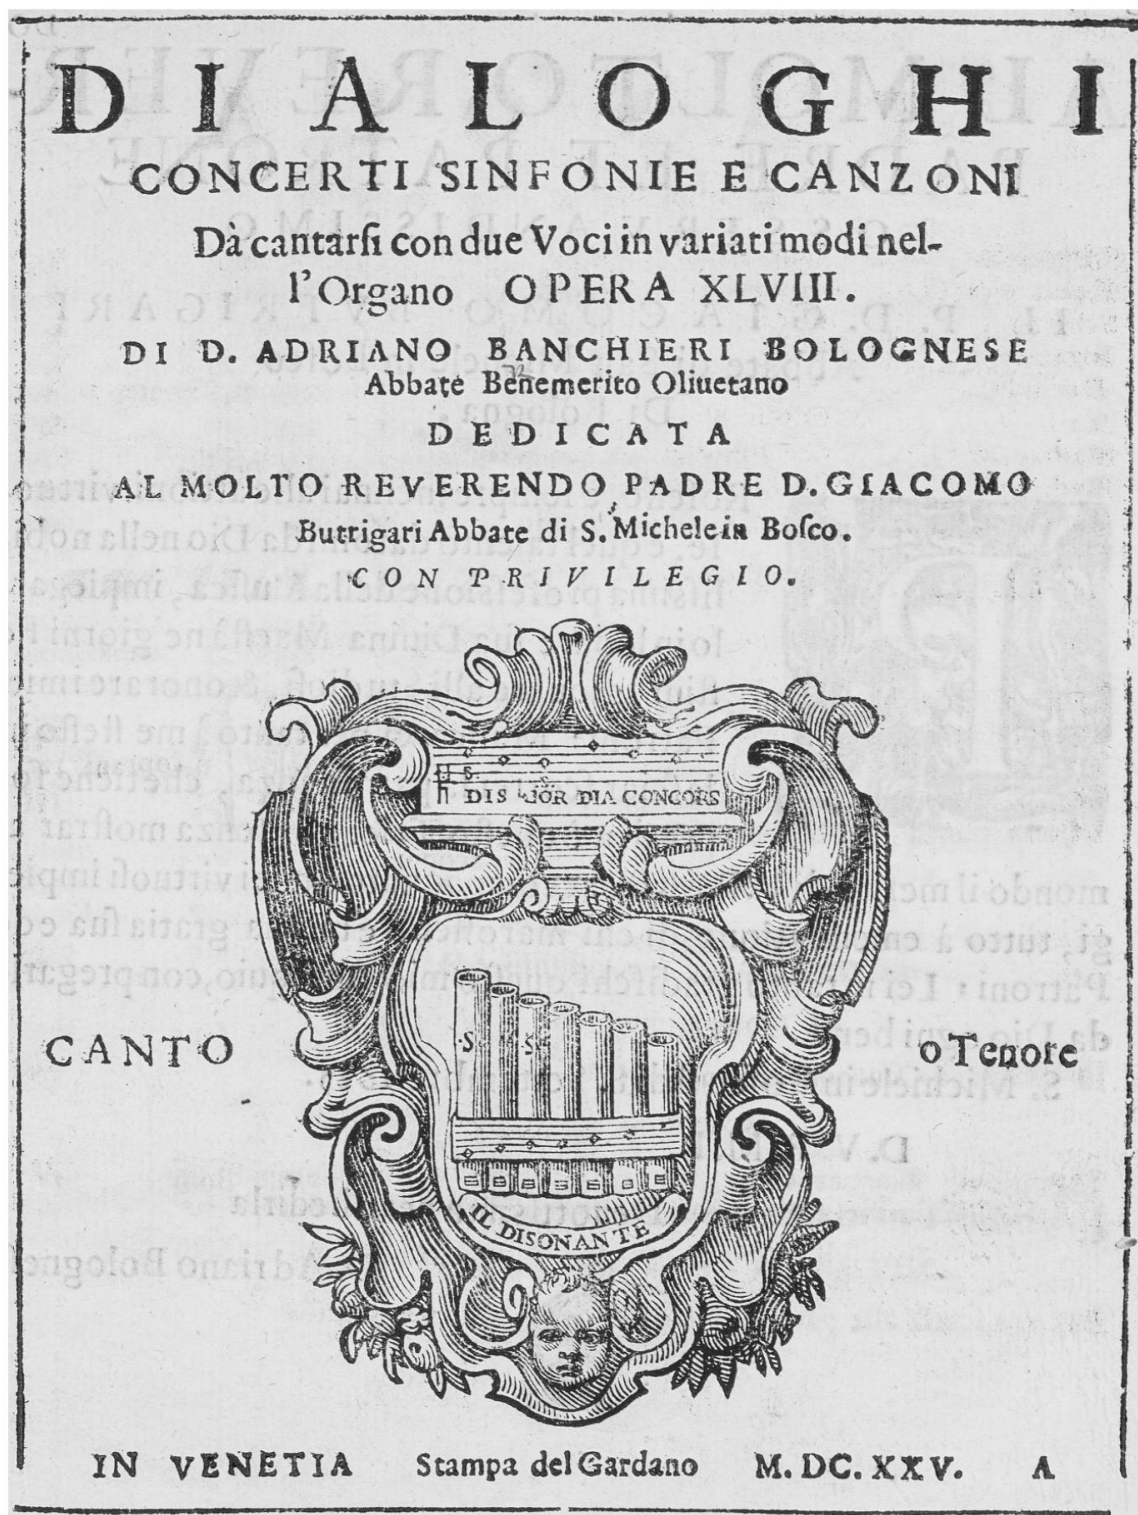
DIALOGHI
CONCERTI SINFONIE E CANZONI
Dà cantarsi con due Voci in variati modi nell'Organo OPERA XLVIII.
DI D. ADRIANO BANCHIERI BOLOGNESE
Abbate Benemerito Oliuetano
DEDICATA
AL MOLTO REVERENDO PADRE D. GIACOMO
Butrigari Abbate di S. Michele in Bosco.
CON PRIVILEGIO.

DIS IOR DIA CONCORS

CANTO

o Tenore

IL DISONANTE

IN VENETIA Stampa del Gardano M. DC. XXV. A